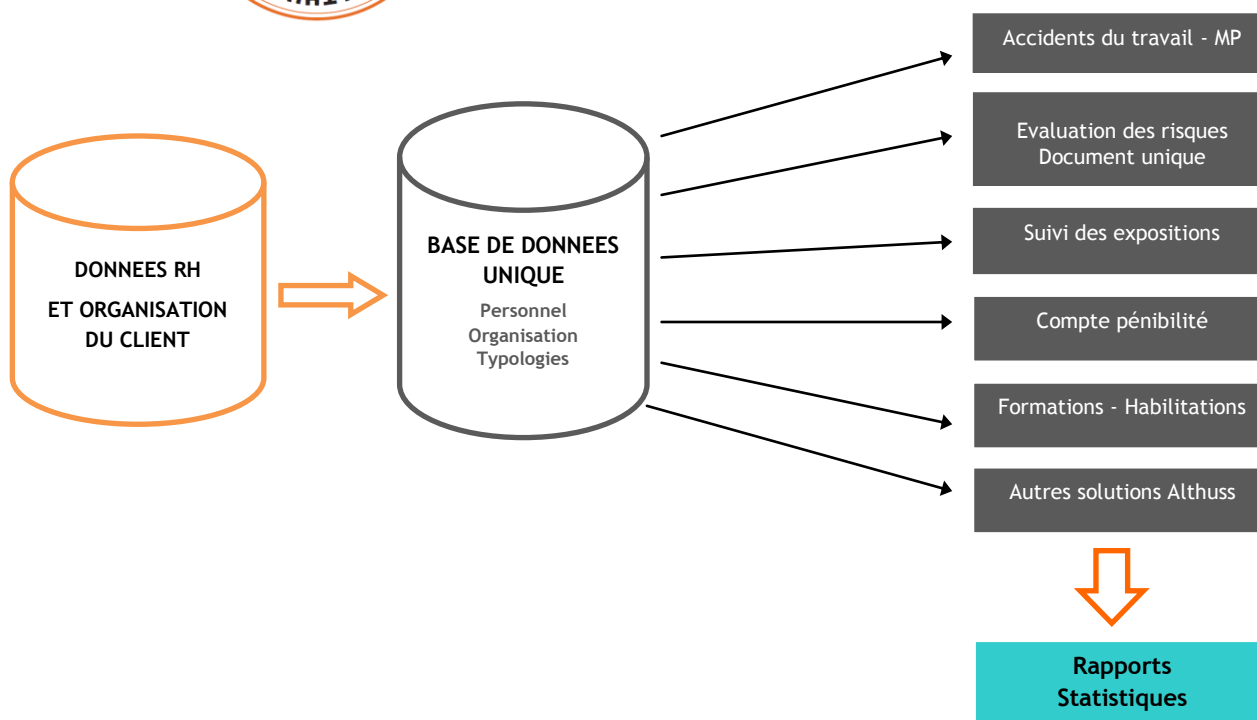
DONNEES RH
ET ORGANISATION DU CLIENT

BASE DE DONNEES UNIQUE
Personnel
Organisation
Typologies

Accidents du travail - MP

Evaluation des risques
Document unique

Suivi des expositions

Compte pénibilité

Formations - Habilitations

Autres solutions Althuss

Rapports
Statistiques